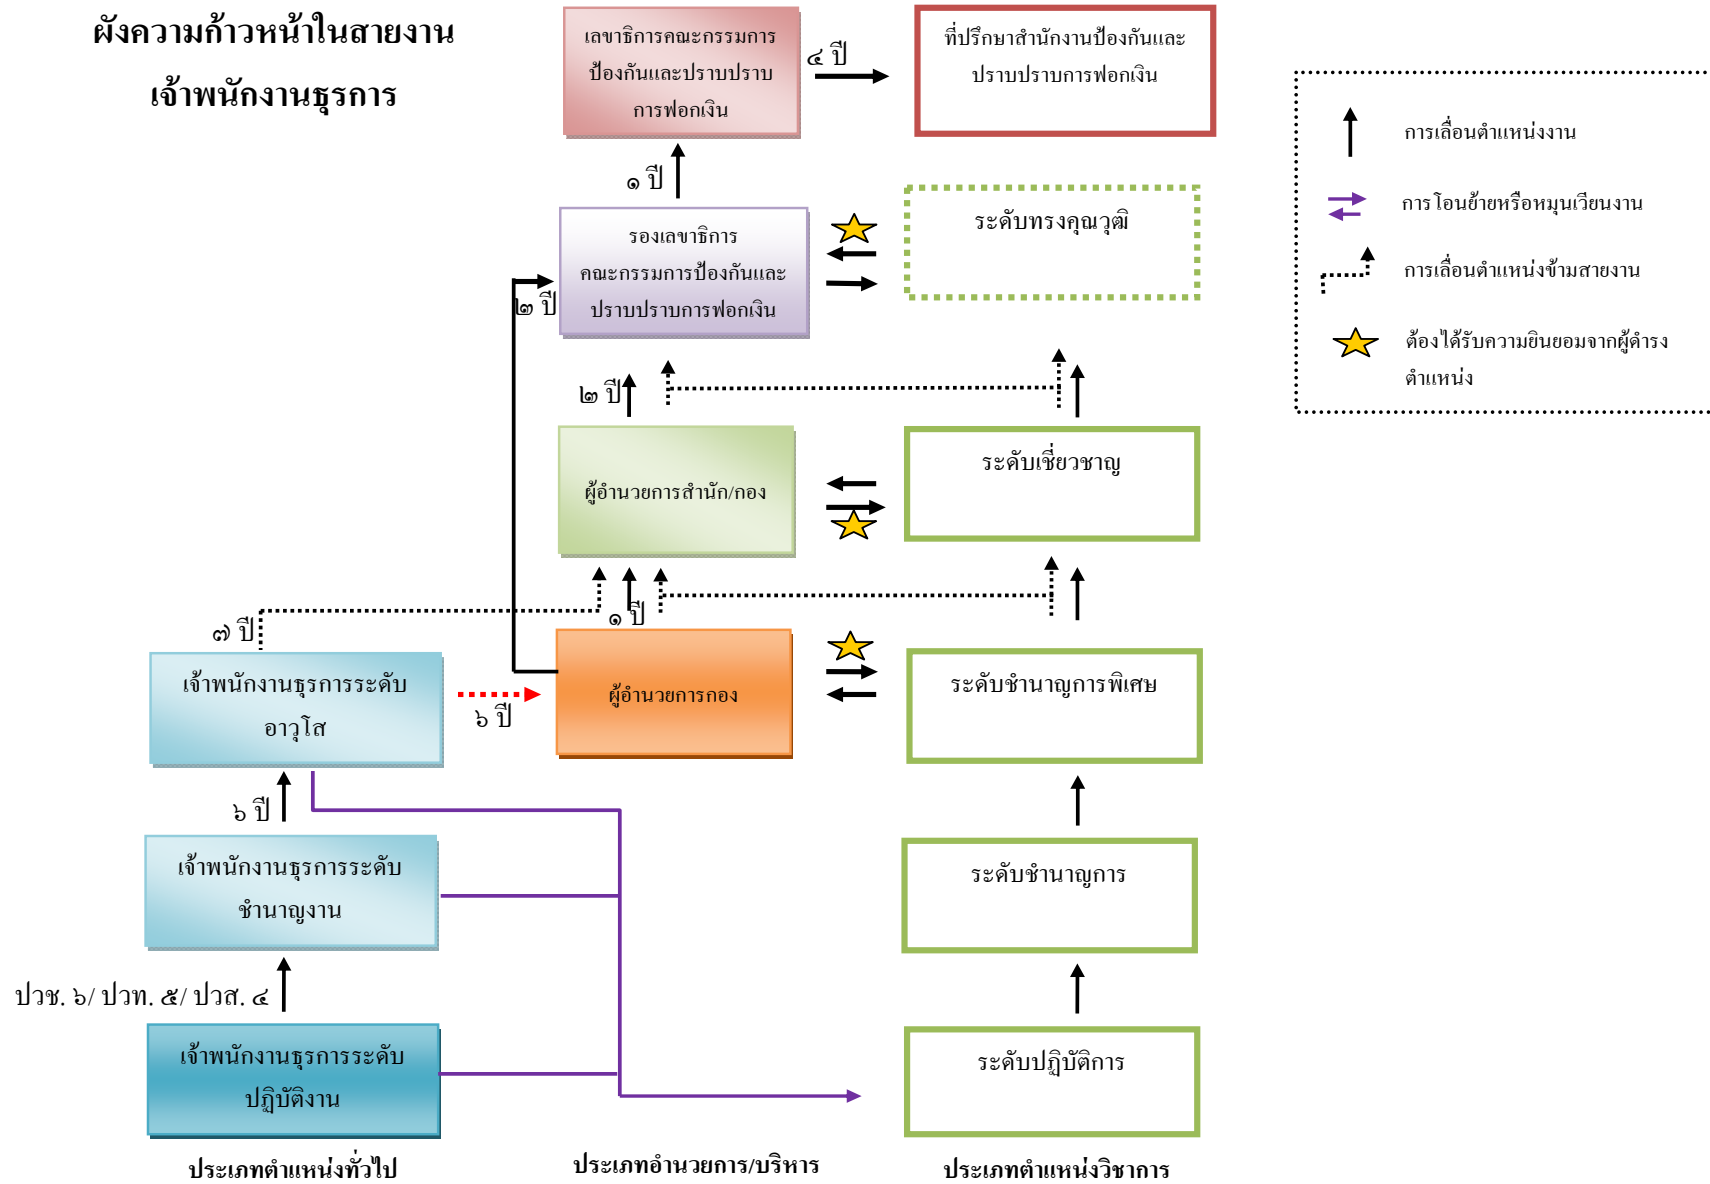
ผังความก้าวหน้าในสายงาน
เจ้าพนักงานธุรการ

เลขาธิการคณะกรรมการป้องกันและปราบปรามการฟอกเงิน

๔ ปี

ที่ปรึกษาสำนักงานป้องกันและปราบปรามการฟอกเงิน

การเลื่อนตำแหน่งงาน

การโอนย้ายหรือหมุนเวียนงาน

การเลื่อนตำแหน่งข้ามสายงาน

ต้องได้รับความยินยอมจากผู้ดำรงตำแหน่ง

๑ ปี

รองเลขาธิการคณะกรรมการป้องกันและปราบปรามการฟอกเงิน

ระดับทรงคุณวุฒิ

๒ ปี

๒ ปี

ผู้อำนวยการสำนัก/กอง

ระดับเชี่ยวชาญ

๗ ปี

๑ ปี

เจ้าพนักงานธุรการระดับอาวุโส

๖ ปี

ผู้อำนวยการกอง

ระดับชำนาญการพิเศษ

๖ ปี

เจ้าพนักงานธุรการระดับชำนาญงาน

ระดับชำนาญการ

ปวช. ๖/ ปวท. ๕/ ปวส. ๔

เจ้าพนักงานธุรการระดับปฏิบัติงาน

ระดับปฏิบัติการ

ประเภทตำแหน่งทั่วไป

ประเภทอำนวยการ/บริหาร

ประเภทตำแหน่งวิชาการ